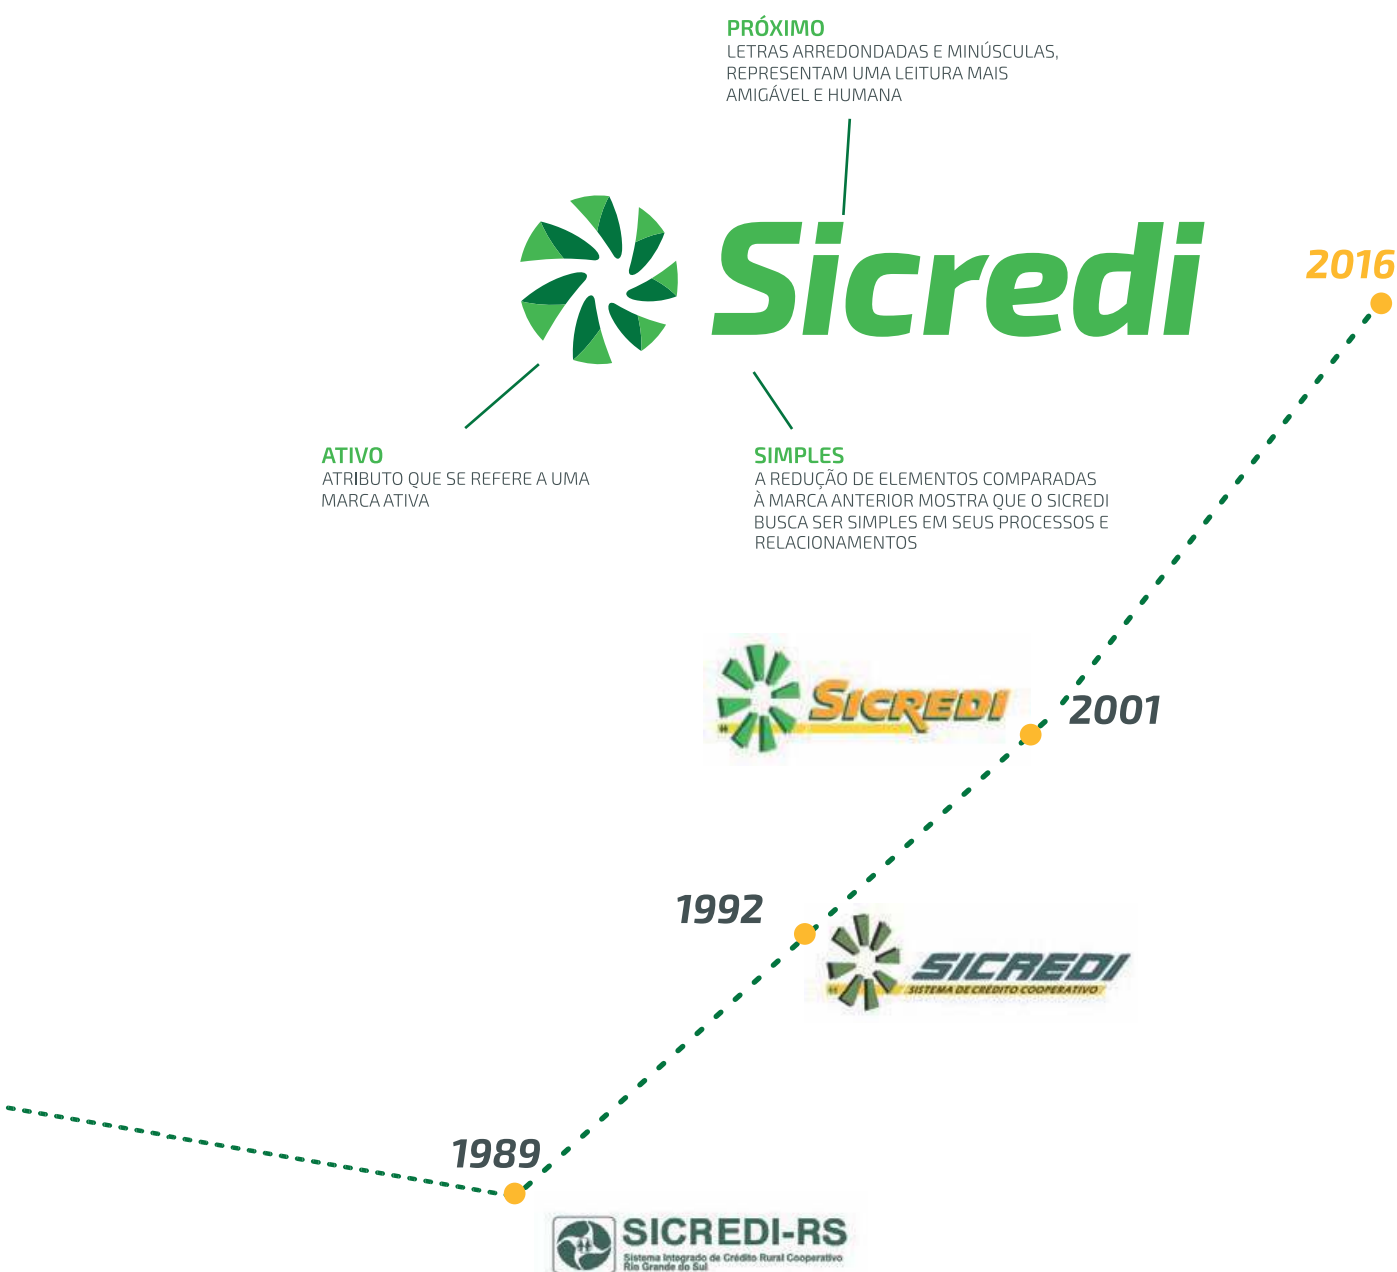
PRÓXIMO
LETRAS ARREDONDADAS E MINÚSCULAS, REPRESENTAM UMA LEITURA MAIS AMIGÁVEL E HUMANA

Sicredi

2016

ATIVO
ATRIBUTO QUE SE REFERE A UMA MARCA ATIVA

SIMPLES
A REDUÇÃO DE ELEMENTOS COMPARADAS À MARCA ANTERIOR MOSTRA QUE O SICREDI BUSCA SER SIMPLES EM SEUS PROCESSOS E RELACIONAMENTOS

SICREDI

2001

1992

SICREDI
SISTEMA DE CRÉDITO COOPERATIVO

1989

SICREDI-RS
Sistema Integrado de Crédito Rural Cooperativo
Rio Grande do Sul